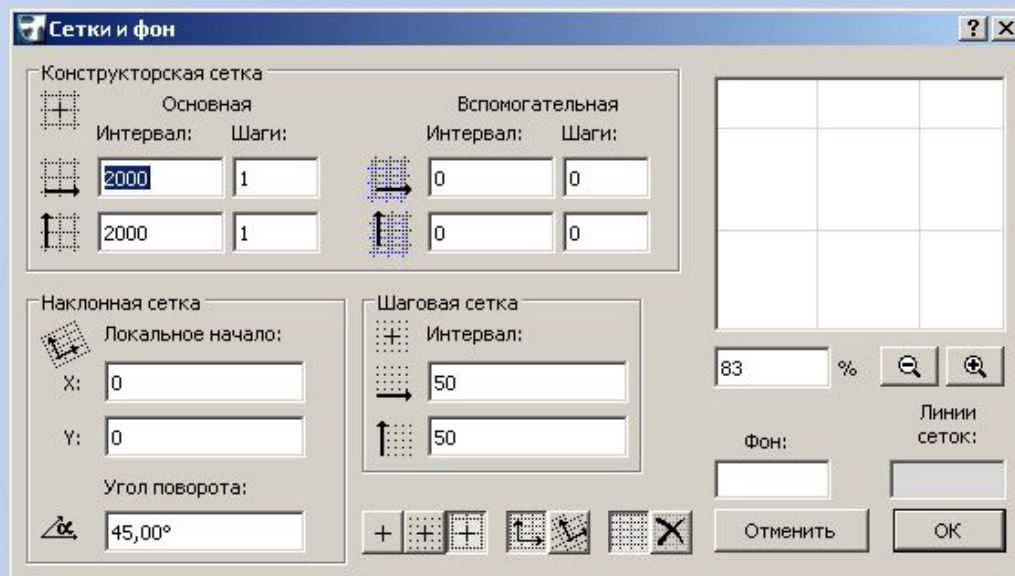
Сетки и фон

?

Конструкторская сетка

Основная

Интервал: Шаги:

2000 1

2000 1

Вспомогательная

Интервал: Шаги:

0 0

0 0

Наклонная сетка

Локальное начало:

X: 0

Y: 0

Угол поворота:

45,00°

Шаговая сетка

Интервал:

50

50

83 %

Фон:

Линии сеток:

Отменить

OK